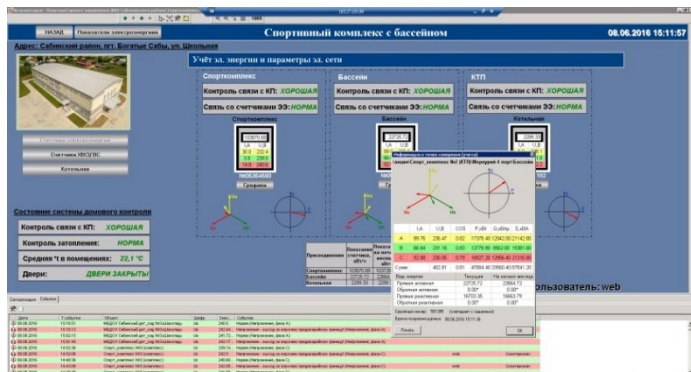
НАЗАД   Показатели электроэнергии

Спортивный комплекс с бассейном

08.06.2016 15:11:57

Адрес: Сабинский район, пт. Богатые Сабы, ул. Школьная

Учёт эл. энергии и параметры эл. сети

Спорткомплекс

Контроль связи с КП: ХОРОШАЯ

Связь со счетчиками ЭЭ: НОРМА

Спорткомплекс

Графики

Бассейн

Контроль связи с КП: ХОРОШАЯ

Связь со счетчиками ЭЭ: НОРМА

Бассейн

КТП

Контроль связи с КП: ХОРОШАЯ

Связь со счетчиками ЭЭ: НОРМА

Котельная

Счетчики ХВС/ГВС

Котельная

Состояние системы домового контроля

Контроль связи с КП: ХОРОШАЯ

Контроль заполнения: НОРМА

Средняя t в помещениях: 22,1 °C

Двери: ДВЕРИ ЗАКРЫТЫ

Спорткомплекс
Бассейн
Котельная

Пользователь: web

| | UA | U,B | COS | P,кВт | Q,кВАр | S,кВА |
|---|---|---|---|---|---|---|
| A | 89.76 | 234.47 | 0.92 | 17778.40 | 12842.00 | 21142.80 |
| B | 86.84 | 235.16 | 0.91 | 17609.70 | 10993.50 | 19813.80 |
| C | 92.86 | 235.95 | 0.76 | 16627.20 | 12656.40 | 21316.30 |
| Сумм | | 402.81 | 0.91 | 47694.40 | 35693.40 | 57541.30 |

Вид энергии | Текущая | На начало месяца
Прямая активная | 22725.72 | 22664.72
Обратная активная | 0.00 | 0.00
Прямая реактивная | 16703.35 | 16663.79
Обратная реактивная | 0.00 | 0.00

Печать   ОК